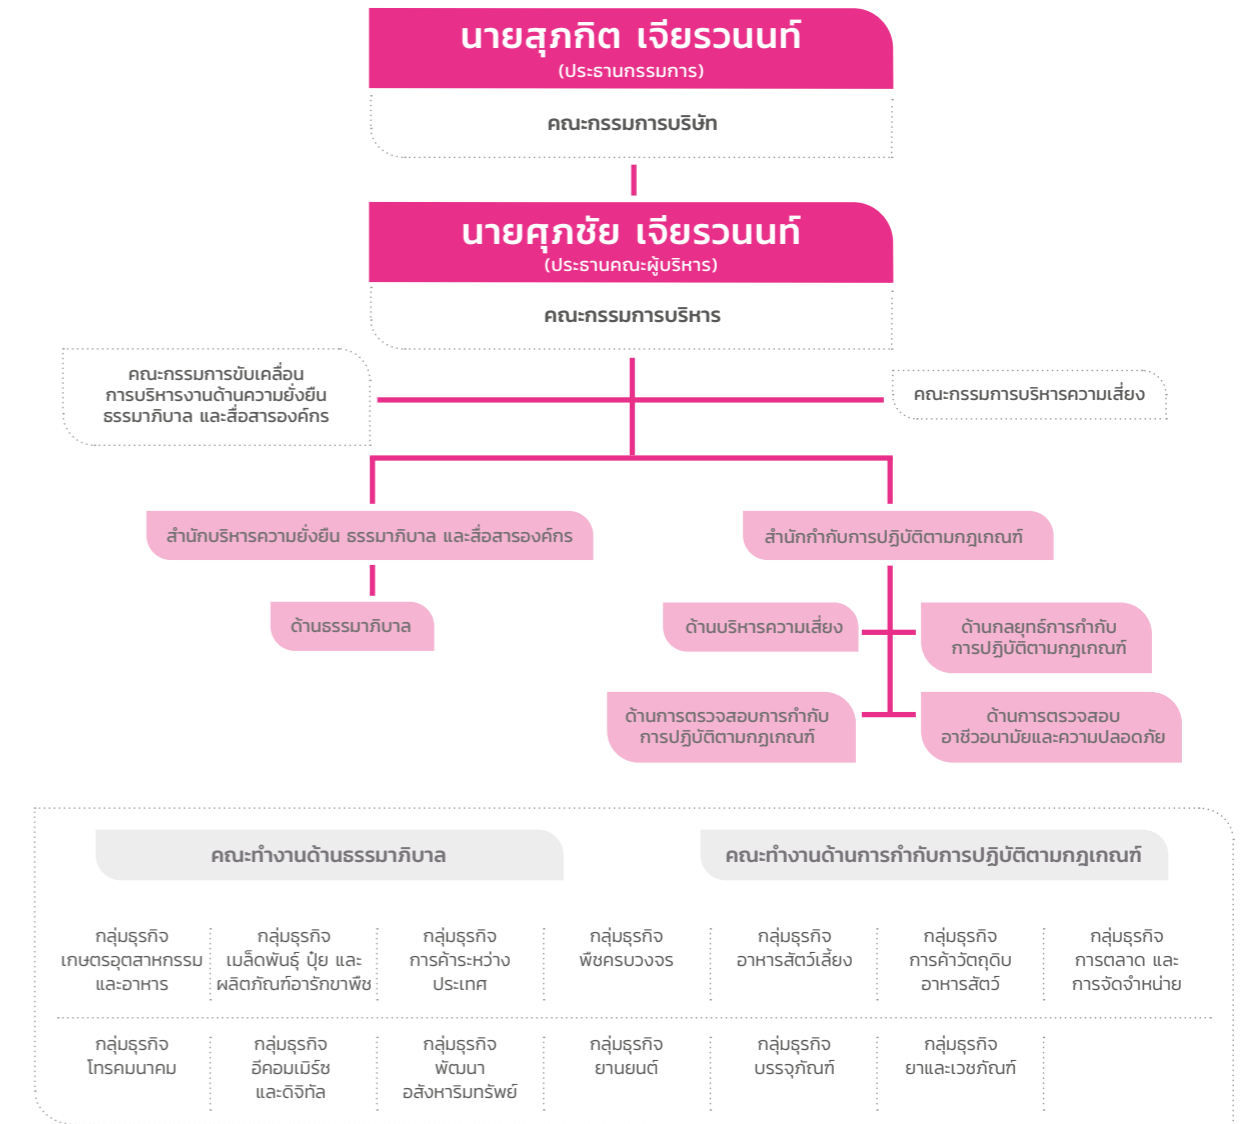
นายสุภกิต เจียรวนนท์
(ประธานกรรมการ)

คณะกรรมการบริษัท

นายศุภชัย เจียรวนนท์
(ประธานคณะผู้บริหาร)

คณะกรรมการบริหาร

คณะกรรมการขับเคลื่อนการบริหารงานด้านความยั่งยืน ธรรมาภิบาล และสื่อสารองค์กร

คณะกรรมการบริหารความเสี่ยง

สำนักบริหารความยั่งยืน ธรรมาภิบาล และสื่อสารองค์กร

สำนักกำกับการปฏิบัติตามกฎเกณฑ์

ด้านธรรมาภิบาล

ด้านบริหารความเสี่ยง

ด้านกลยุทธ์การกำกับการปฏิบัติตามกฎเกณฑ์

ด้านการตรวจสอบการกำกับการปฏิบัติตามกฎเกณฑ์

ด้านการตรวจสอบอาชีวอนามัยและความปลอดภัย

คณะทำงานด้านธรรมาภิบาล

คณะทำงานด้านการกำกับการปฏิบัติตามกฎเกณฑ์

กลุ่มธุรกิจเกษตรอุตสาหกรรมและอาหาร

กลุ่มธุรกิจเมล็ดพันธุ์ ปุ๋ย และผลิตภัณฑ์อารักขาพืช

กลุ่มธุรกิจการค้าระหว่างประเทศ

กลุ่มธุรกิจพืชครบวงจร

กลุ่มธุรกิจอาหารสัตว์เลี้ยง

กลุ่มธุรกิจการค้าวัตถุดิบอาหารสัตว์

กลุ่มธุรกิจการตลาด และการจัดจำหน่าย

กลุ่มธุรกิจโทรคมนาคม

กลุ่มธุรกิจอีคอมเมิร์ซและดิจิทัล

กลุ่มธุรกิจพัฒนาอสังหาริมทรัพย์

กลุ่มธุรกิจยานยนต์

กลุ่มธุรกิจบรรจุภัณฑ์

กลุ่มธุรกิจยาและเวชภัณฑ์